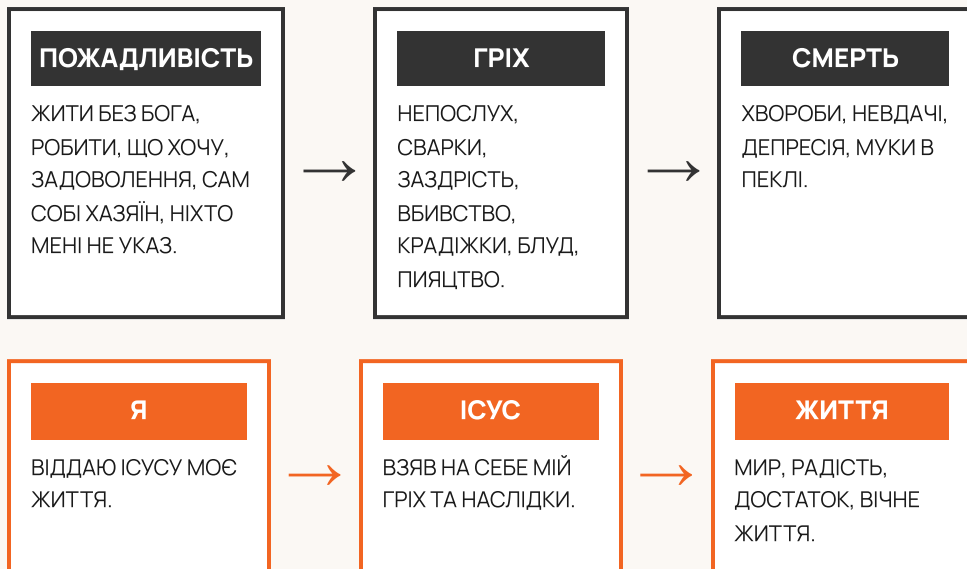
ПОЖАДЛИВІСТЬ

ЖИТИ БЕЗ БОГА, РОБИТИ, ЩО ХОЧУ, ЗАДОВОЛЕННЯ, САМ СОБІ ХАЗЯЇН, НІХТО МЕНІ НЕ УКАЗ.

ГРІХ

НЕПОСЛУХ, СВАРКИ, ЗАЗДРІСТЬ, ВБИВСТВО, КРАДІЖКИ, БЛУД, ПИЯЦТВО.

СМЕРТЬ

ХВОРОБИ, НЕВДАЧІ, ДЕПРЕСІЯ, МУКИ В ПЕКЛІ.

Я

ВІДДАЮ ІСУСУ МОЄ ЖИТТЯ.

ІСУС

ВЗЯВ НА СЕБЕ МІЙ ГРІХ ТА НАСЛІДКИ.

ЖИТТЯ

МИР, РАДІСТЬ, ДОСТАТОК, ВІЧНЕ ЖИТТЯ.